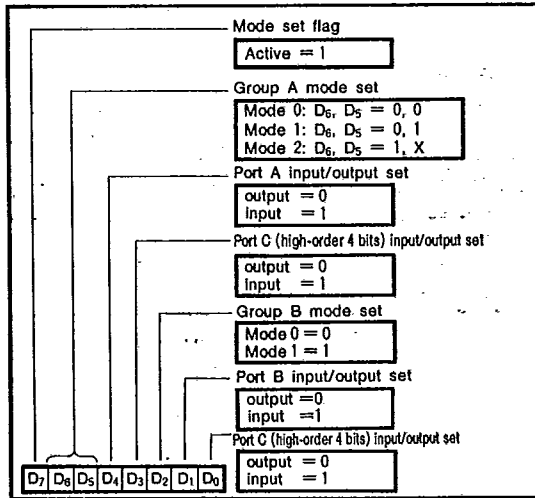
Mode set flag

Active = 1

Group A mode set

Mode 0: $D_6$, $D_5$ = 0, 0
Mode 1: $D_6$, $D_5$ = 0, 1
Mode 2: $D_6$, $D_5$ = 1, X

Port A input/output set

output = 0
input = 1

Port C (high-order 4 bits) input/output set

output = 0
input = 1

Group B mode set

Mode 0 = 0
Mode 1 = 1

Port B input/output set

output = 0
input = 1

Port C (high-order 4 bits) input/output set

output = 0
input = 1

| $D_7$ | $D_6$ | $D_5$ | $D_4$ | $D_3$ | $D_2$ | $D_1$ | $D_0$ |